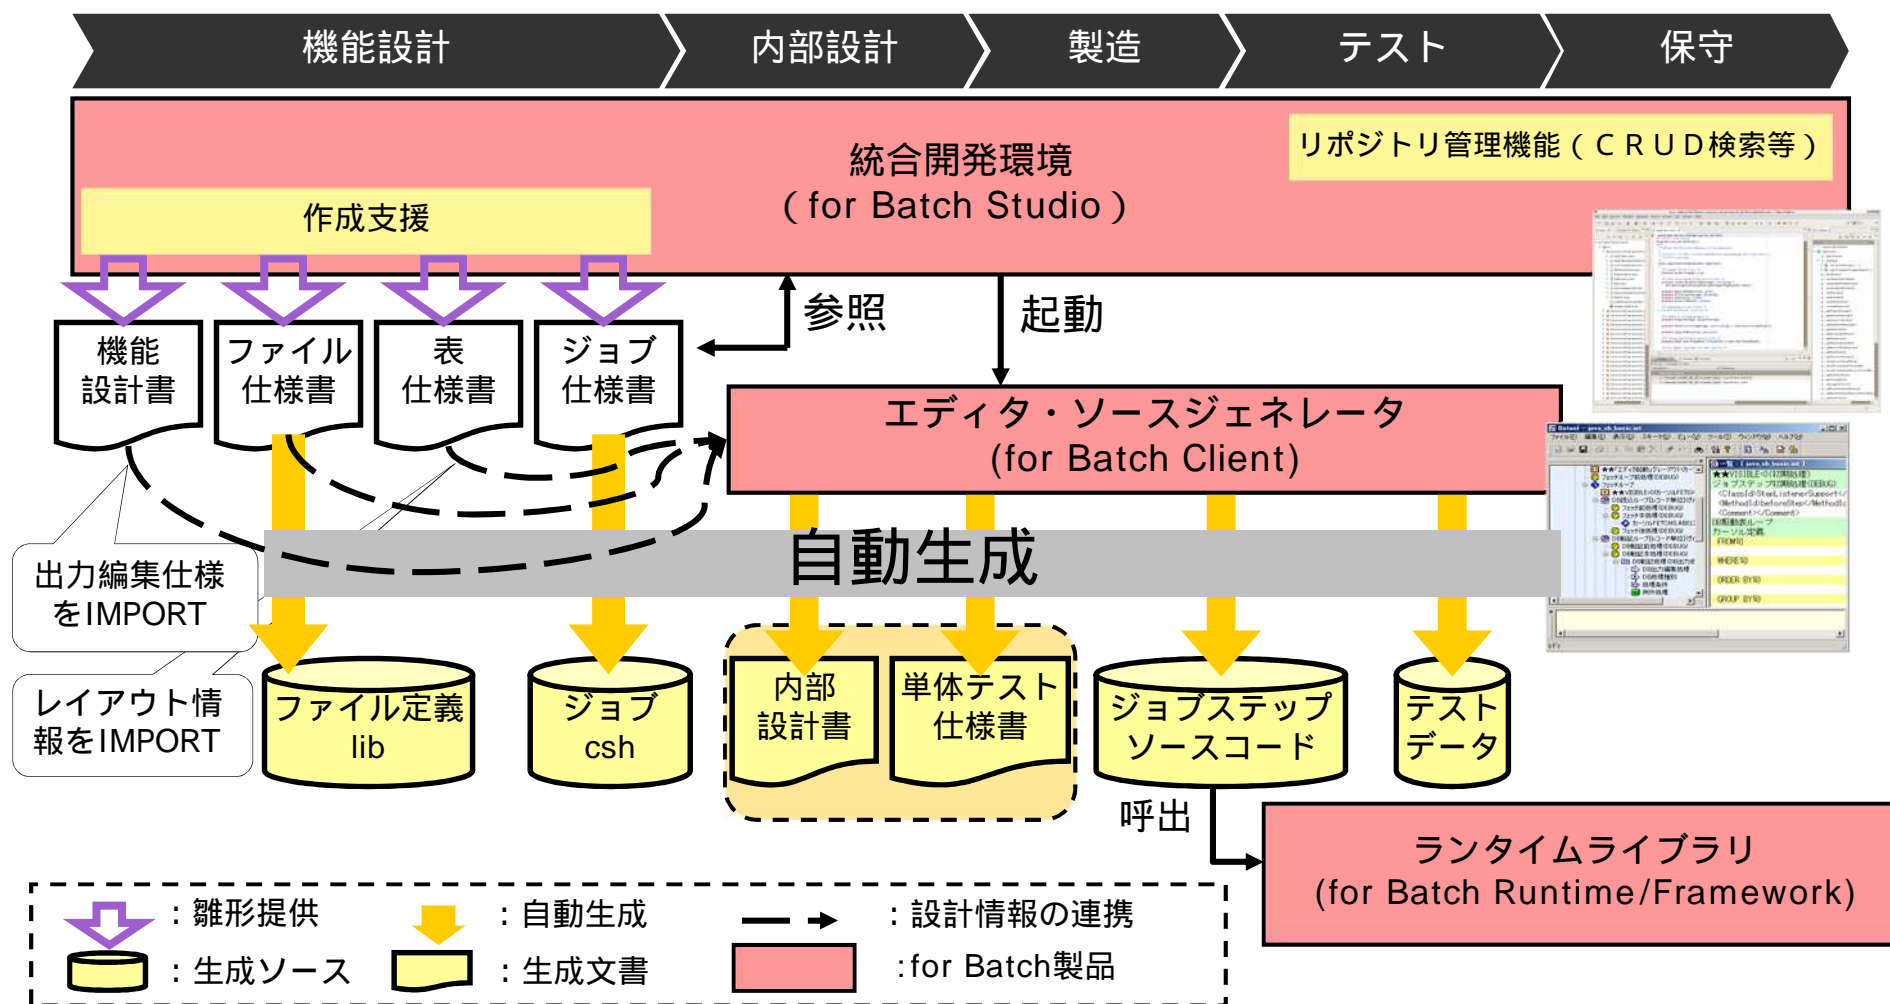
機能設計

内部設計

製造

テスト

保守

統合開発環境
（for Batch Studio）

リポジトリ管理機能（ＣＲＵＤ検索等）

作成支援

機能
設計書

ファイル
仕様書

表
仕様書

ジョブ
仕様書

参照

起動

エディタ・ソースジェネレータ
(for Batch Client)

出力編集仕様
をIMPORT

レイアウト情
報をIMPORT

自動生成

ファイル定義
lib

ジョブ
csh

内部
設計書

単体テスト
仕様書

ジョブステップ
ソースコード

テスト
データ

呼出

ランタイムライブラリ
(for Batch Runtime/Framework)

：雛形提供

：自動生成

：設計情報の連携

：生成ソース

：生成文書

:for Batch製品